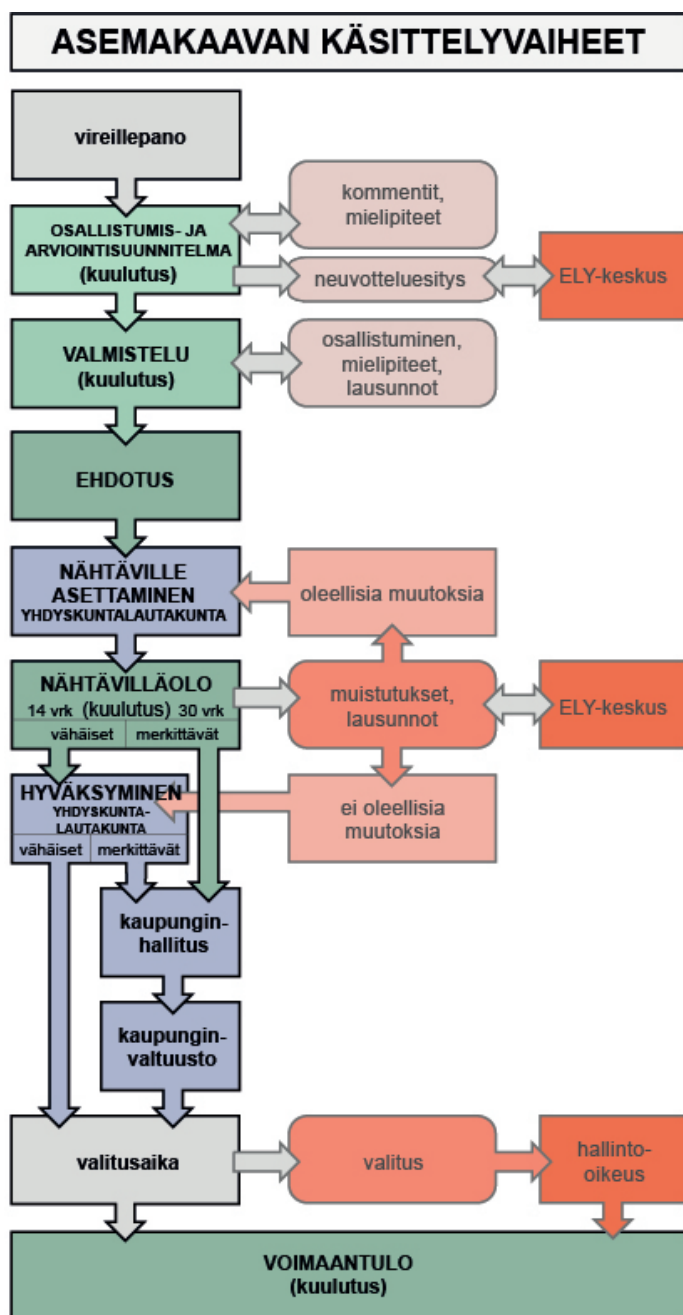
ASEMAKAAVAN KÄSITTELYVAIHEET

vireillepano

OSALLISTUMIS- JA ARVIOINTISUUNNITELMA (kuulutus)

kommentit, mielipiteet

neuvotteluesitys

ELY-keskus

VALMISTELU (kuulutus)

osallistuminen, mielipiteet, lausunnot

EHDOTUS

NÄHTÄVILLE ASETTAMINEN YHDYSKUNTALAUTAKUNTA

oleellisia muutoksia

NÄHTÄVILLÄOLO
14 vrk (kuulutus) 30 vrk
vähäiset merkittävät

muistutukset, lausunnot

ELY-keskus

HYVÄKSYMINEN YHDYSKUNTA-LAUTAKUNTA
vähäiset merkittävät

ei oleellisia muutoksia

kaupunginhallitus

kaupunginvaltuusto

valitusaika

valitus

hallinto-oikeus

VOIMAANTULO (kuulutus)